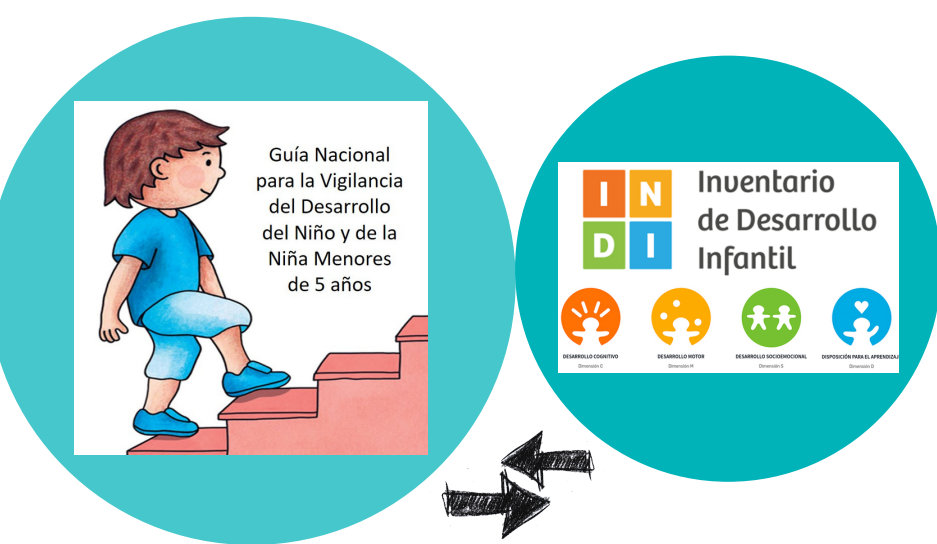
Guía Nacional para la Vigilancia del Desarrollo del Niño y de la Niña Menores de 5 años

I N D I

Inventario de Desarrollo Infantil

DESARROLLO COGNITIVO
Dimensión C

DESARROLLO MOTOR
Dimensión M

DESARROLLO SOCIOEMOCIONAL
Dimensión S

DISPOSICIÓN PARA EL APRENDIZAJ
Dimensión D